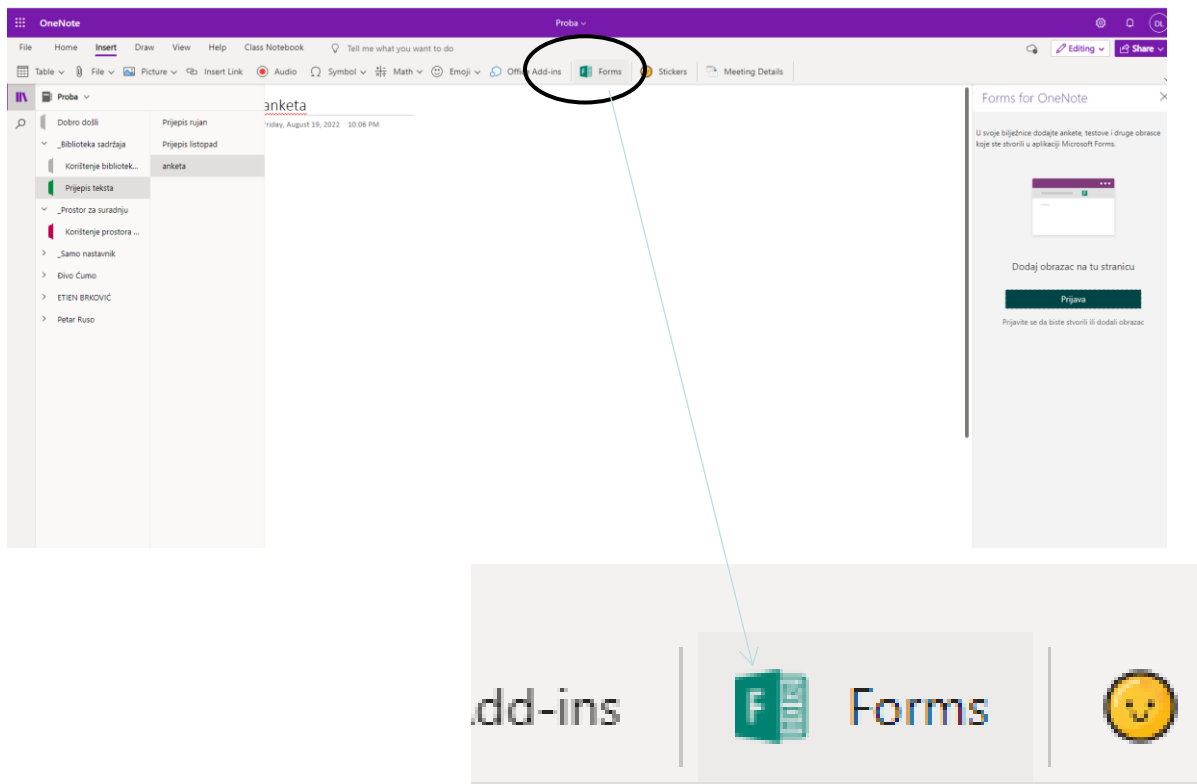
OneNote

Proba

DL

File Home Insert Draw View Help Class Notebook Tell me what you want to do

Editing Share

Table File Picture Insert Link Audio Symbol Math Emoji Office Add-ins Forms Stickers Meeting Details

Proba

Dobro došli

_Biblioteka sadržaja

Korištenje bibliotek...

Prijepis teksta

_Prostor za suradnju

Korištenje prostora ...

_Samo nastavnik

Đivo Ćumo

ETIEN BRKOVIĆ

Petar Ruso

Prijepis rujan

Prijepis listopad

anketa

anketa

Friday, August 19, 2022 10:06 PM

Forms for OneNote

U svoje bilježnice dodajte ankete, testove i druge obrasce koje ste stvorili u aplikaciji Microsoft Forms.

Dodaj obrazac na tu stranicu

Prijava

Prijavite se da biste stvorili ili dodali obrazac

dd-ins

Forms